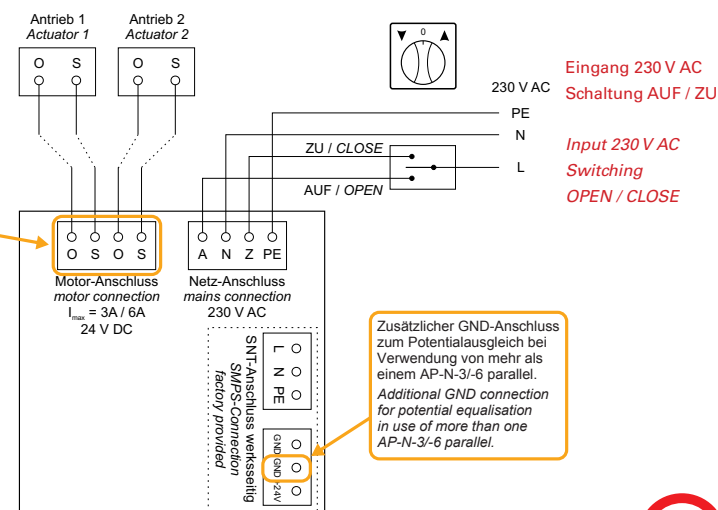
Antrieb 1
Actuator 1

Antrieb 2
Actuator 2

O S

O S

0

230 V AC

Eingang 230 V AC
Schaltung AUF / ZU

PE

N

ZU / CLOSE

L

Input 230 V AC
Switching
OPEN / CLOSE

AUF / OPEN

O S O S

A N Z PE

Motor-Anschluss
motor connection
$I_{max}$ = 3A / 6A
24 V DC

Netz-Anschluss
mains connection
230 V AC

Zusätzlicher GND-Anschluss zum Potentialausgleich bei Verwendung von mehr als einem AP-N-3/-6 parallel.
Additional GND connection for potential equalisation in use of more than one AP-N-3/-6 parallel.

L N PE

SNT-Anschluss werksseitig
SMPS-Connection
factory provided

GND GND 24V